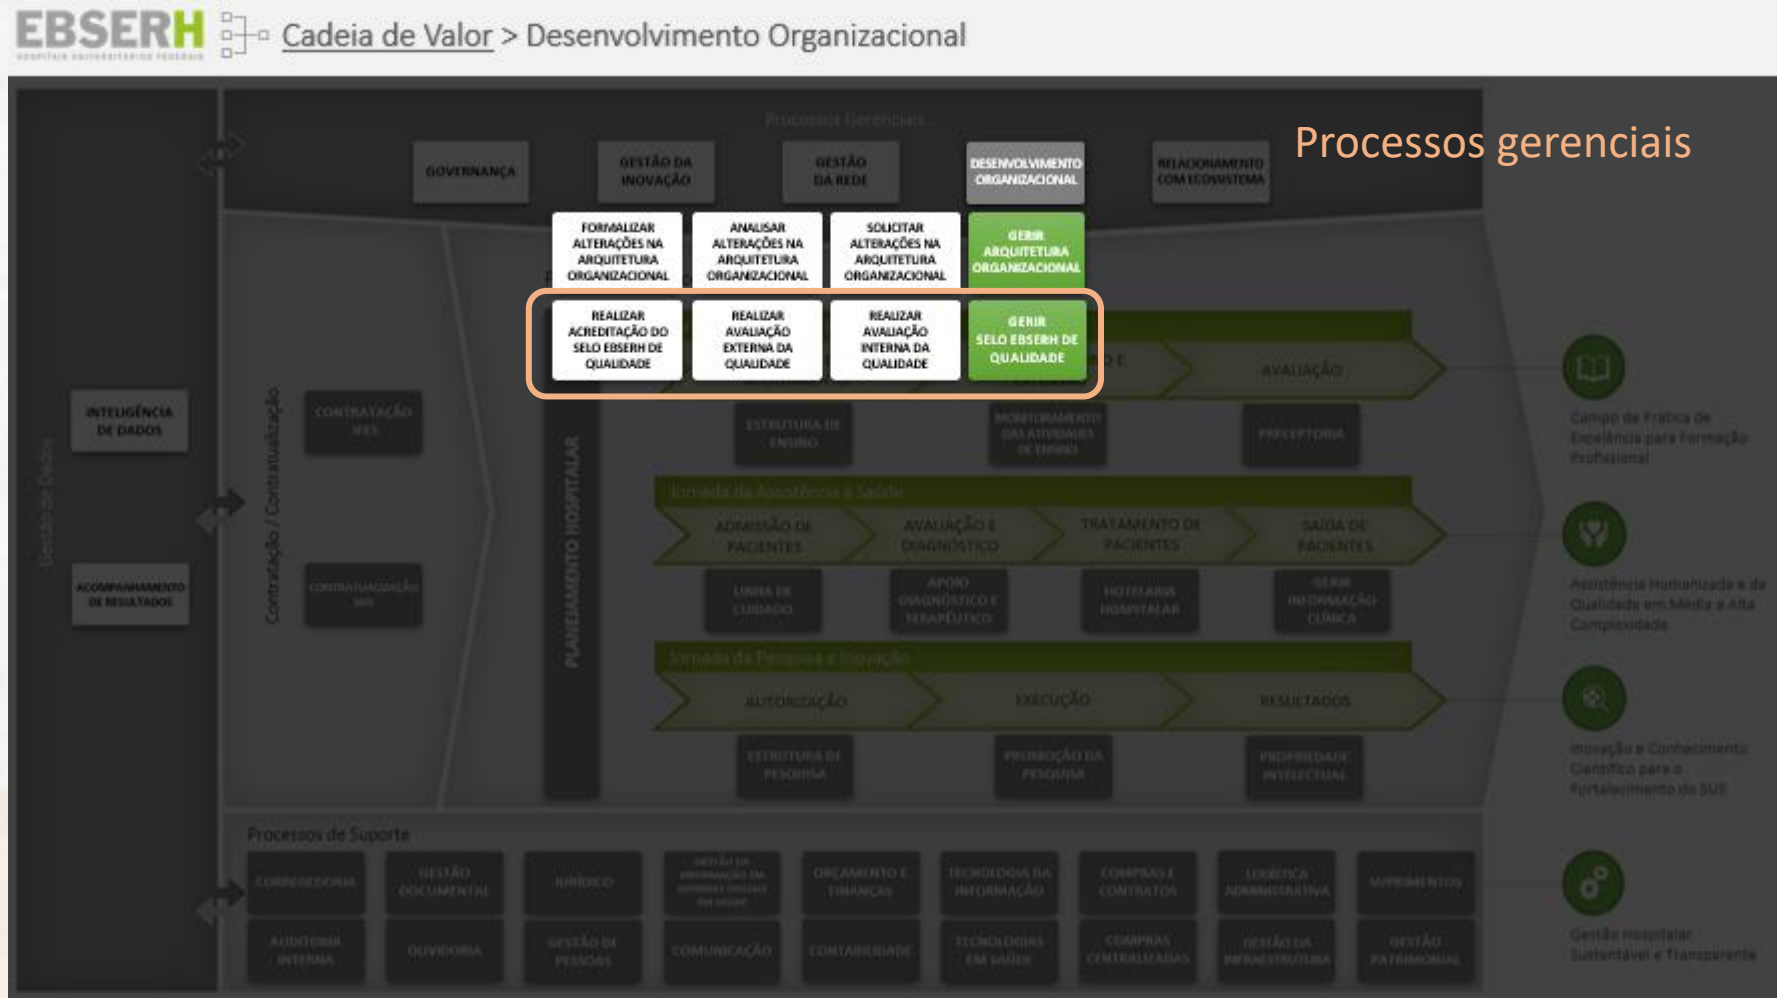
EBSERH HOSPITAIS UNIVERSITÁRIOS FEDERAIS

Cadeia de Valor > Desenvolvimento Organizacional

Processos Gerenciais

Processos gerenciais

GOVERNANÇA

GESTÃO DA INOVAÇÃO

GESTÃO DA REDE

DESENVOLVIMENTO ORGANIZACIONAL

RELACIONAMENTO COM ECOSSISTEMA

FORMALIZAR ALTERAÇÕES NA ARQUITETURA ORGANIZACIONAL

ANALISAR ALTERAÇÕES NA ARQUITETURA ORGANIZACIONAL

SOLICITAR ALTERAÇÕES NA ARQUITETURA ORGANIZACIONAL

GERIR ARQUITETURA ORGANIZACIONAL

REALIZAR ACREDITAÇÃO DO SELO EBSERH DE QUALIDADE

REALIZAR AVALIAÇÃO EXTERNA DA QUALIDADE

REALIZAR AVALIAÇÃO INTERNA DA QUALIDADE

GERIR SELO EBSERH DE QUALIDADE

Gestão de Dados

INTELIGÊNCIA DE DADOS

ACOMPANHAMENTO DE RESULTADOS

Contratação / Contratualização

CONTRATAÇÃO IFES

CONTRATUALIZAÇÃO SUS

PLANEJAMENTO HOSPITALAR

AVALIAÇÃO

ESTRUTURA DE ENSINO

MONITORAMENTO DAS ATIVIDADES DE ENSINO

PRECEPTORIA

Jornada da Assistência à Saúde

ADMISSÃO DE PACIENTES

AVALIAÇÃO E DIAGNÓSTICO

TRATAMENTO DE PACIENTES

SAÍDA DE PACIENTES

LINHA DE CUIDADO

APOIO DIAGNÓSTICO E TERAPÊUTICO

HOTELARIA HOSPITALAR

GERIR INFORMAÇÃO CLÍNICA

Jornada da Pesquisa e Inovação

AUTORIZAÇÃO

EXECUÇÃO

RESULTADOS

ESTRUTURA DE PESQUISA

PROMOÇÃO DA PESQUISA

PROPRIEDADE INTELECTUAL

Campo de Prática de Excelência para Formação Profissional

Assistência Humanizada e de Qualidade em Média e Alta Complexidade

Inovação e Conhecimento Científico para o Fortalecimento do SUS

Gestão Hospitalar Sustentável e Transparente

Processos de Suporte

CORREGEDORIA

GESTÃO DOCUMENTAL

JURÍDICO

GESTÃO DA INFORMAÇÃO NA SUPERINTENDÊNCIA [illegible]

ORÇAMENTO E FINANÇAS

TECNOLOGIA DA INFORMAÇÃO

COMPRAS E CONTRATOS

LOGÍSTICA ADMINISTRATIVA

SUPRIMENTOS

AUDITORIA INTERNA

OUVIDORIA

GESTÃO DE PESSOAS

COMUNICAÇÃO

CONTABILIDADE

TECNOLOGIAS EM SAÚDE

COMPRAS CENTRALIZADAS

GESTÃO DA INFRAESTRUTURA

GESTÃO PATRIMONIAL